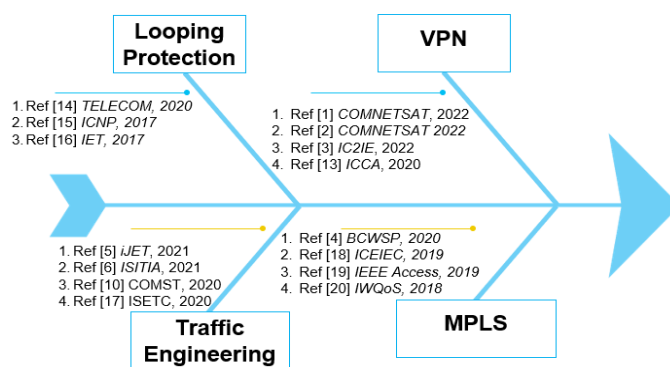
Looping Protection

1. Ref [14] *TELECOM, 2020*
2. Ref [15] *ICNP, 2017*
3. Ref [16] *IET, 2017*

VPN

1. Ref [1] *COMNETSAT*, 2022
2. Ref [2] *COMNETSAT 2022*
3. Ref [3] *IC2IE*, 2022
4. Ref [13] *ICCA*, 2020

1. Ref [5] *iJET*, 2021
2. Ref [6] *ISITIA*, 2021
3. Ref [10] COMST, 2020
4. Ref [17] ISETC, 2020

Traffic Engineering

1. Ref [4] *BCWSP, 2020*
2. Ref [18] *ICEIEC, 2019*
3. Ref [19] *IEEE Access, 2019*
4. Ref [20] *IWQoS, 2018*

MPLS